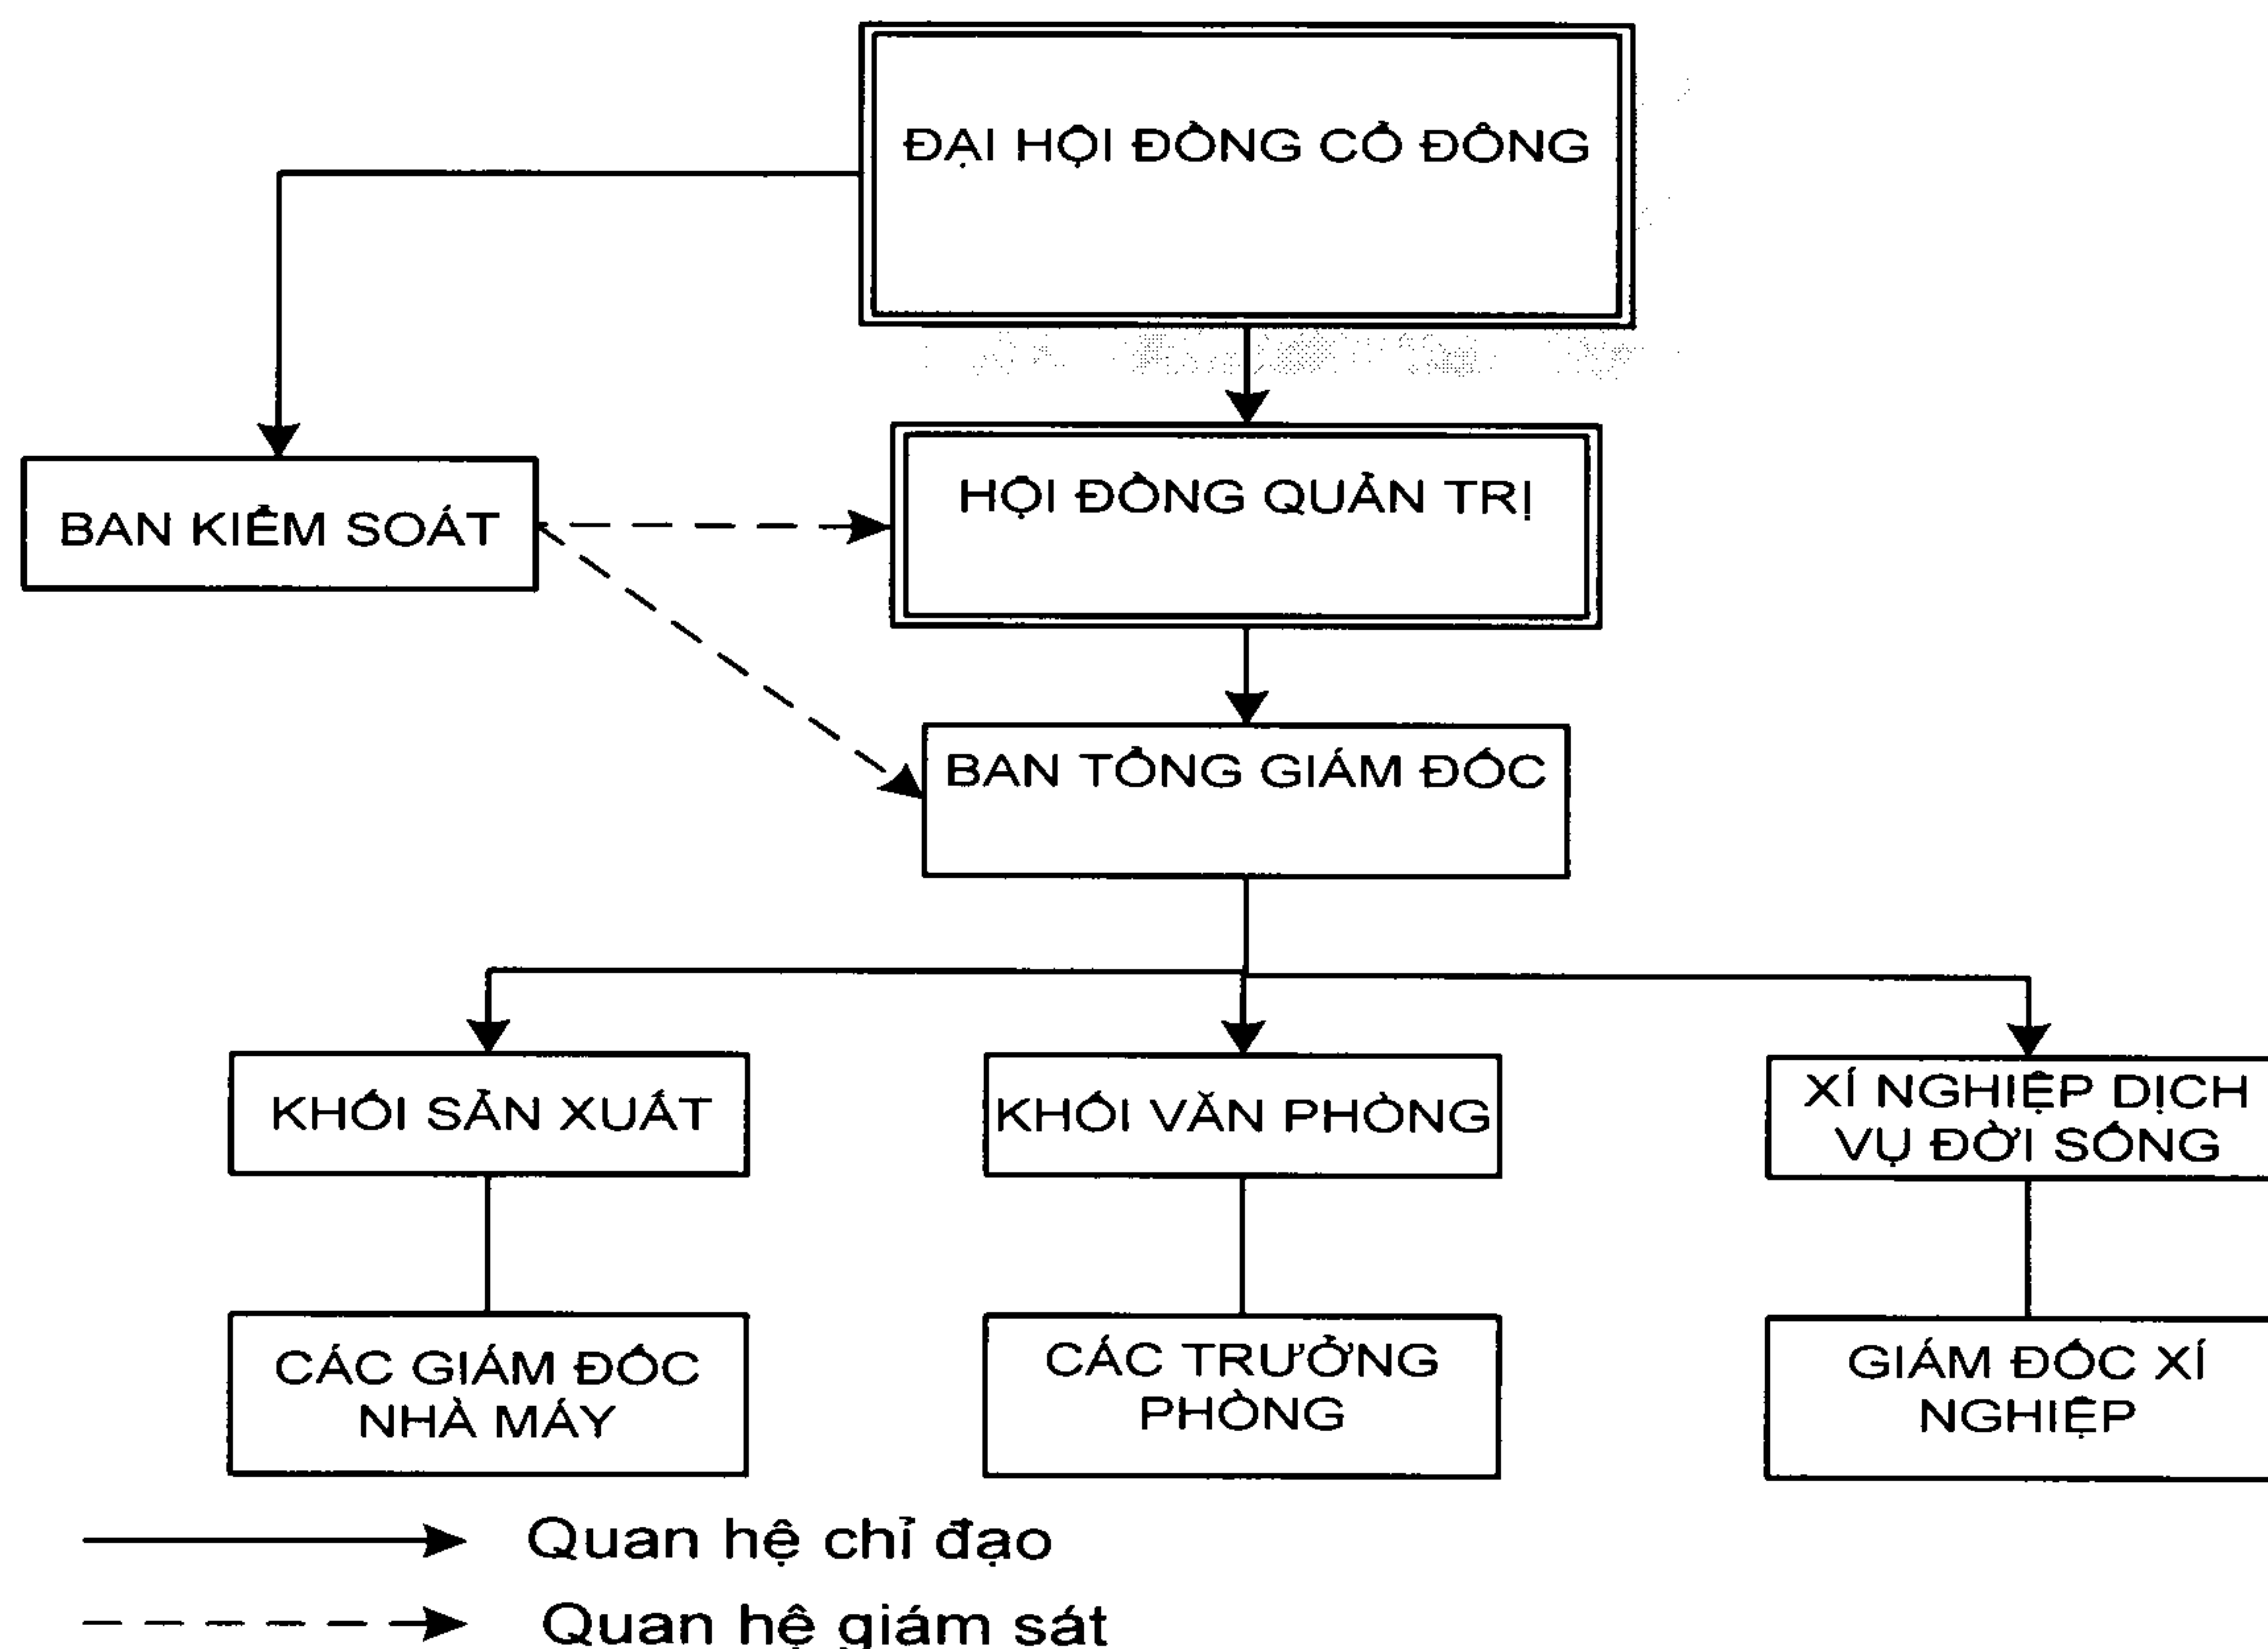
ĐẠI HỘI ĐỒNG CỔ ĐÔNG

BAN KIỂM SOÁT

HỘI ĐỒNG QUẢN TRỊ

BAN TỔNG GIÁM ĐỐC

KHỐI SẢN XUẤT

KHỐI VĂN PHÒNG

XÍ NGHIỆP DỊCH VỤ ĐỜI SỐNG

CÁC GIÁM ĐỐC NHÀ MÁY

CÁC TRƯỞNG PHÒNG

GIÁM ĐỐC XÍ NGHIỆP

Quan hệ chỉ đạo

Quan hệ giám sát